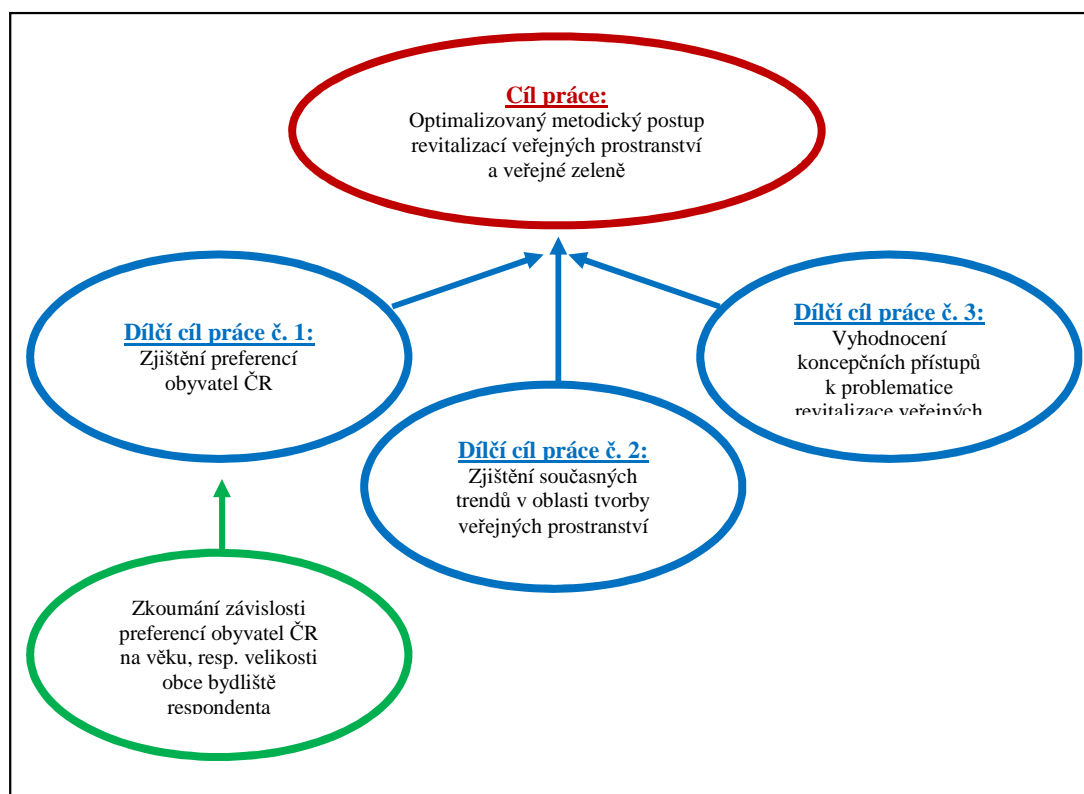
Cíl práce:
Optimalizovaný metodický postup revitalizací veřejných prostranství a veřejné zeleně

Dílčí cíl práce č. 1:
Zjištění preferencí obyvatel ČR

Dílčí cíl práce č. 3:
Vyhodnocení koncepčních přístupů k problematice revitalizace veřejných

Dílčí cíl práce č. 2:
Zjištění současných trendů v oblasti tvorby veřejných prostranství

Zkoumání závislosti preferencí obyvatel ČR na věku, resp. velikosti obce bydliště respondenta